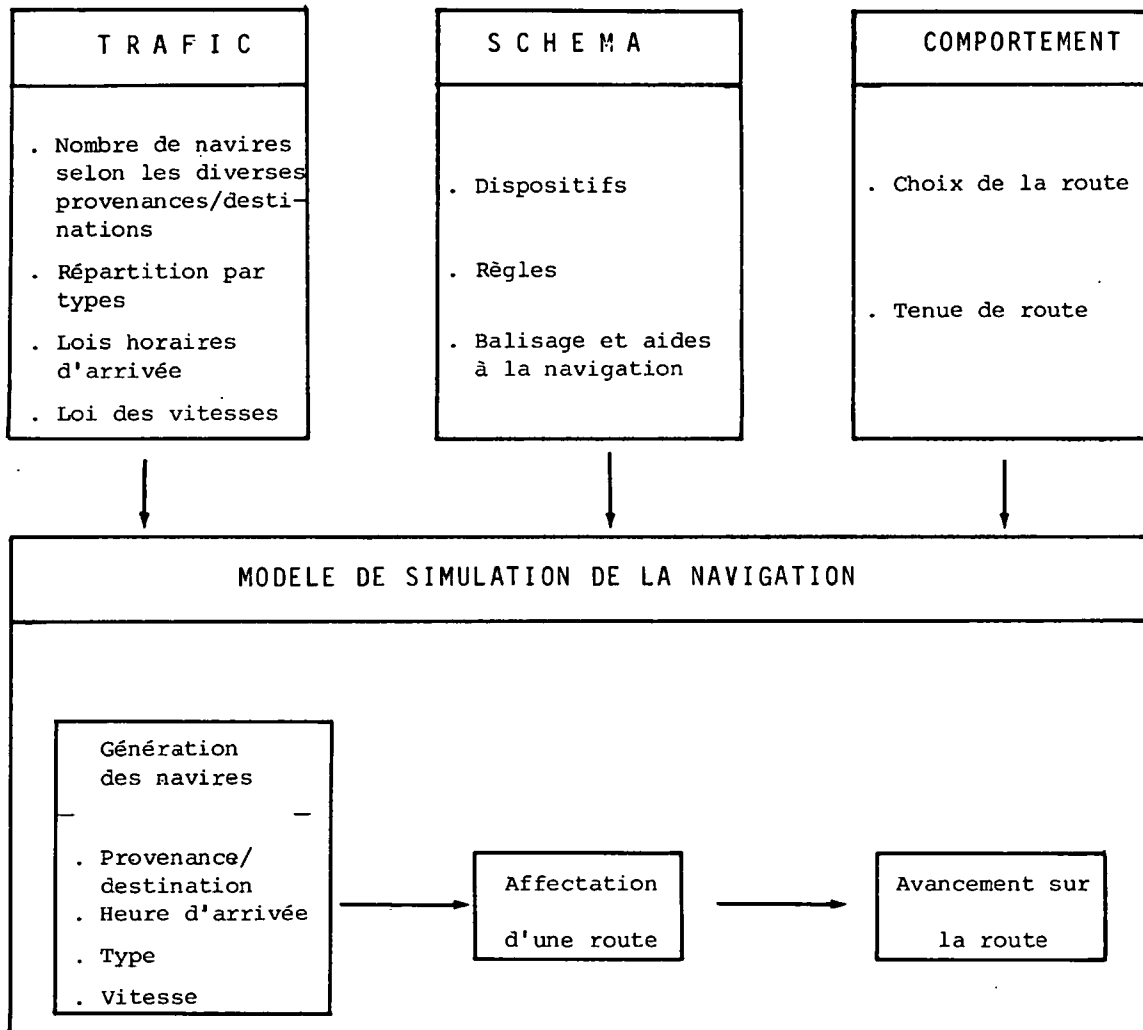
T R A F I C

. Nombre de navires selon les diverses provenances/destinations

. Répartition par types

. Lois horaires d'arrivée

. Loi des vitesses

S C H E M A

. Dispositifs

. Règles

. Balisage et aides à la navigation

COMPORTEMENT

. Choix de la route

. Tenue de route

MODELE DE SIMULATION DE LA NAVIGATION

Génération des navires

. Provenance/destination

. Heure d'arrivée

. Type

. Vitesse

Affectation d'une route

Avancement sur la route